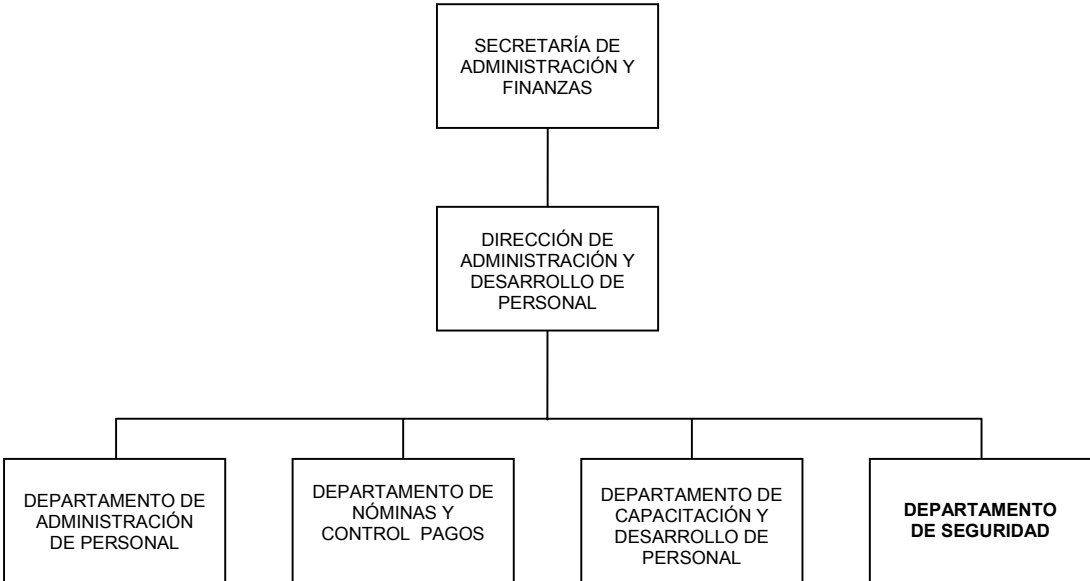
SECRETARÍA DE ADMINISTRACIÓN Y FINANZAS

DIRECCIÓN DE ADMINISTRACIÓN Y DESARROLLO DE PERSONAL

DEPARTAMENTO DE ADMINISTRACIÓN DE PERSONAL

DEPARTAMENTO DE NÓMINAS Y CONTROL PAGOS

DEPARTAMENTO DE CAPACITACIÓN Y DESARROLLO DE PERSONAL

DEPARTAMENTO DE SEGURIDAD